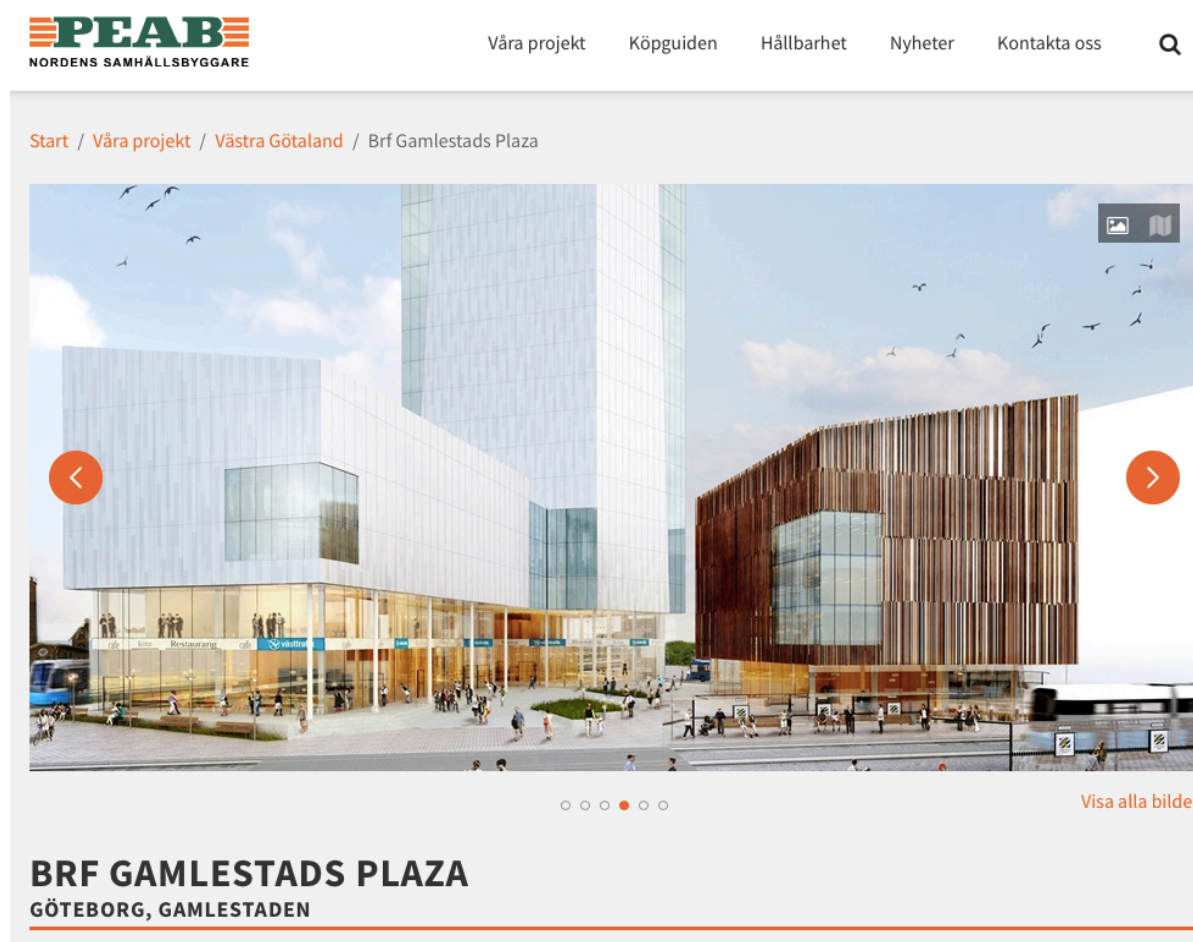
PEAB
NORDENS SAMHÄLLSBYGGARE

Våra projekt Köpguiden Hållbarhet Nyheter Kontakta oss

Start / Våra projekt / Västra Götaland / Brf Gamlestads Plaza

café Restaurang västtrafik

Visa alla bilde

BRF GAMLESTADS PLAZA
GÖTEBORG, GAMLESTADEN